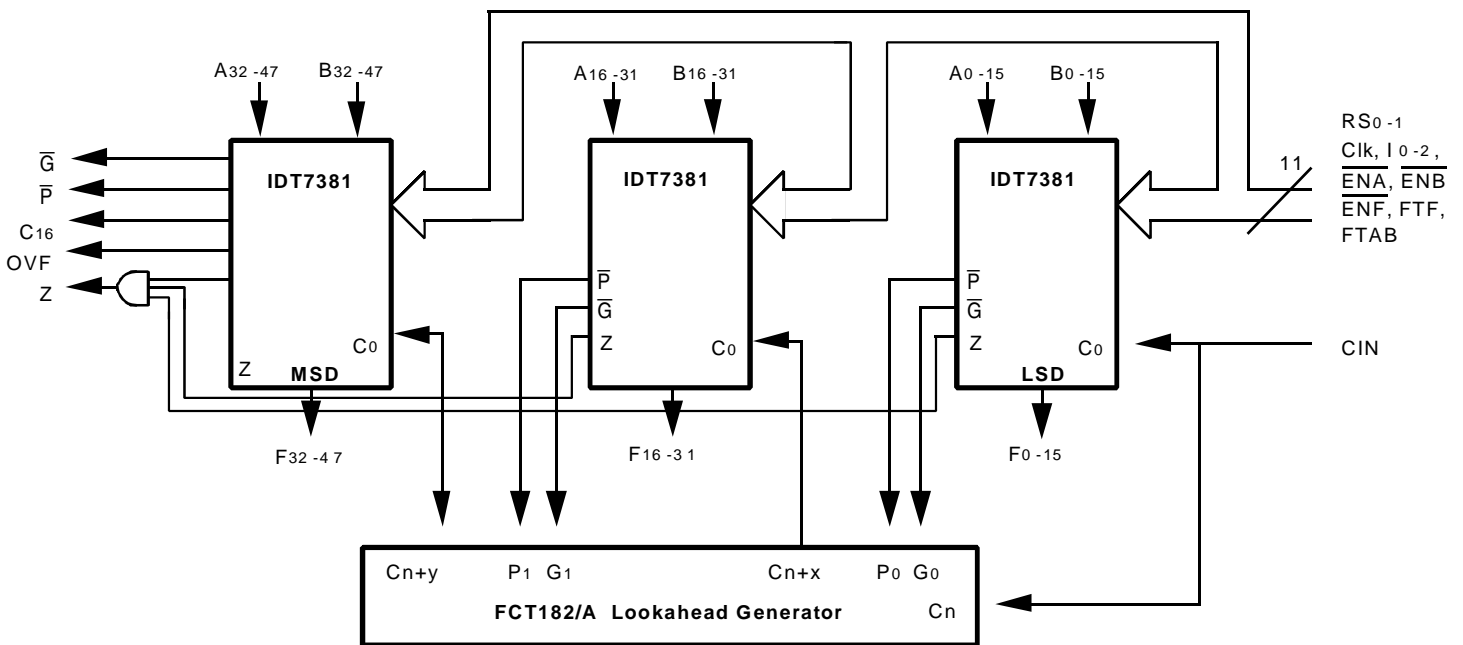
$A_{32-47}$ $B_{32-47}$

$A_{16-31}$ $B_{16-31}$

$A_{0-15}$ $B_{0-15}$

$RS_{0-1}$
Clk, $I_{0-2}$,
$\overline{ENA}$, $\overline{ENB}$
$\overline{ENF}$, FTF,
FTAB

11

$\overline{G}$
$\overline{P}$
$C_{16}$
OVF
Z

IDT7381
$C_0$
Z
MSD

IDT7381
$\overline{P}$
$\overline{G}$
Z
$C_0$

IDT7381
$\overline{P}$
$\overline{G}$
Z
$C_0$
LSD

CIN

$F_{32-47}$
$F_{16-31}$
$F_{0-15}$

Cn+y $P_1$ $G_1$ Cn+x $P_0$ $G_0$
FCT182/A Lookahead Generator
Cn